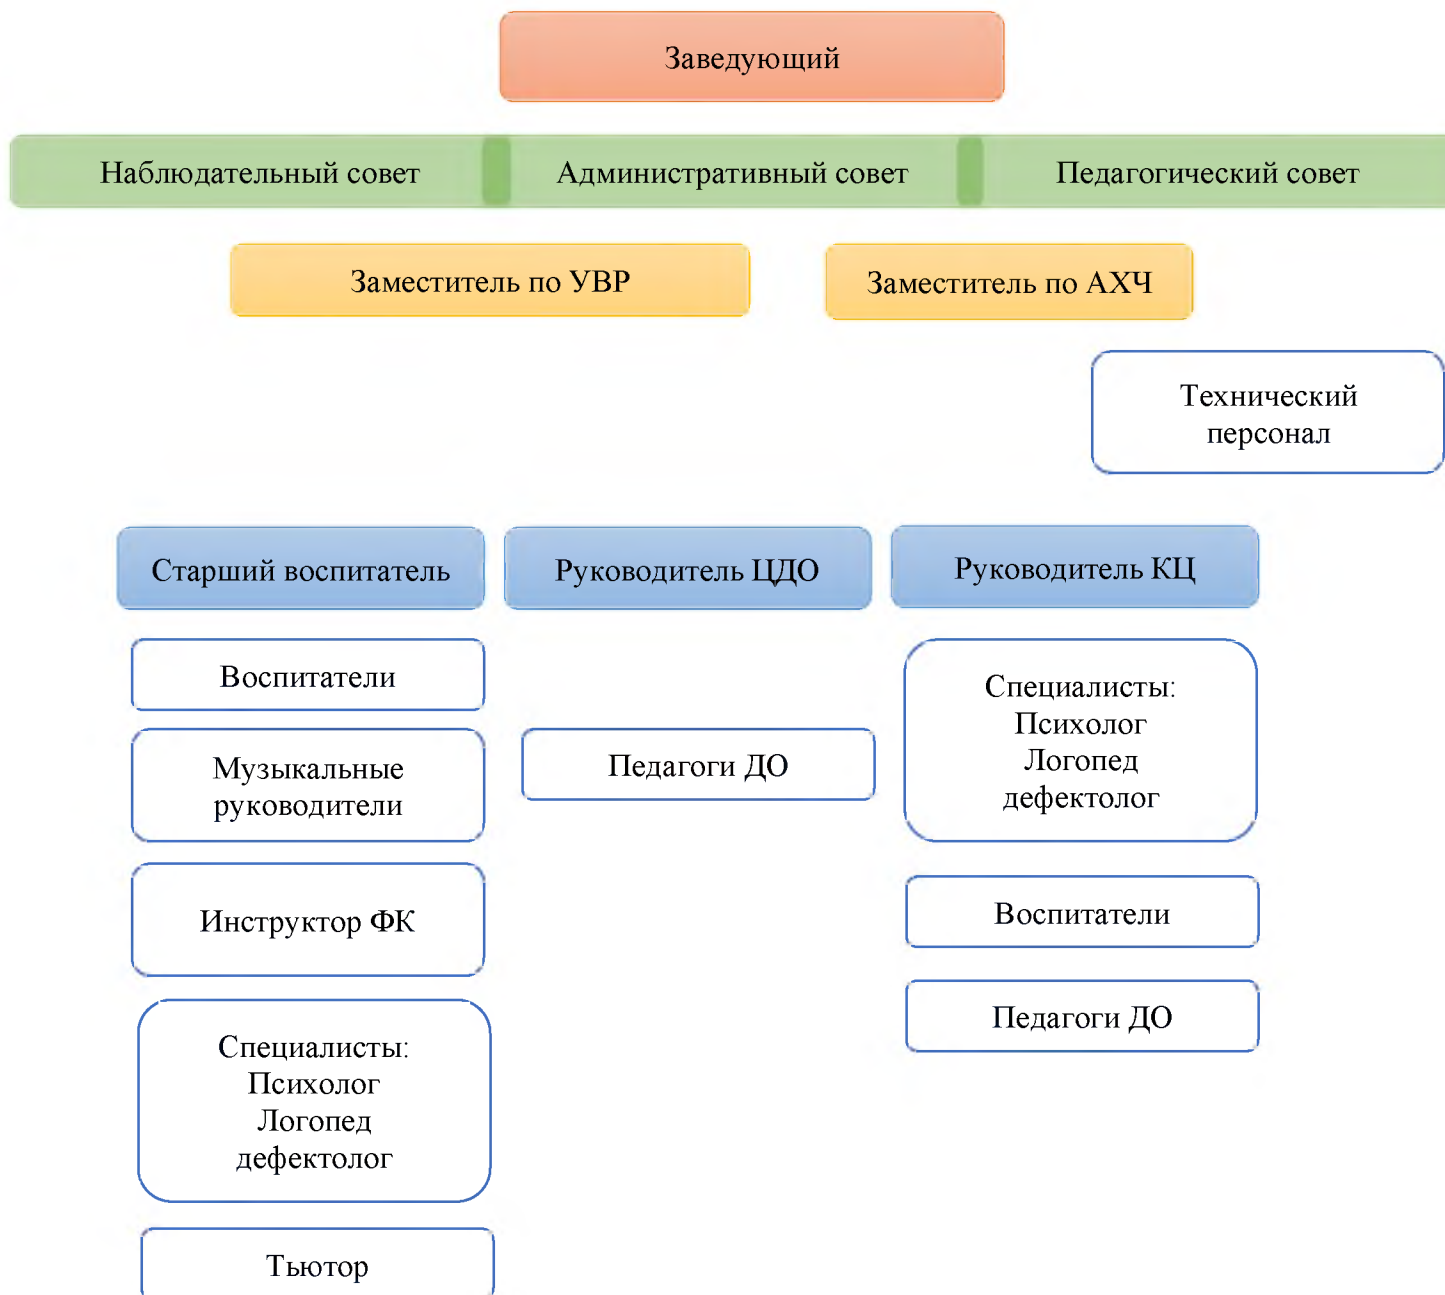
Заведующий

Наблюдательный совет

Административный совет

Педагогический совет

Заместитель по УВР

Заместитель по АХЧ

Технический персонал

Старший воспитатель

Руководитель ЦДО

Руководитель КЦ

Воспитатели

Музыкальные руководители

Инструктор ФК

Специалисты:
Психолог
Логопед
дефектолог

Тьютор

Педагоги ДО

Специалисты:
Психолог
Логопед
дефектолог

Воспитатели

Педагоги ДО